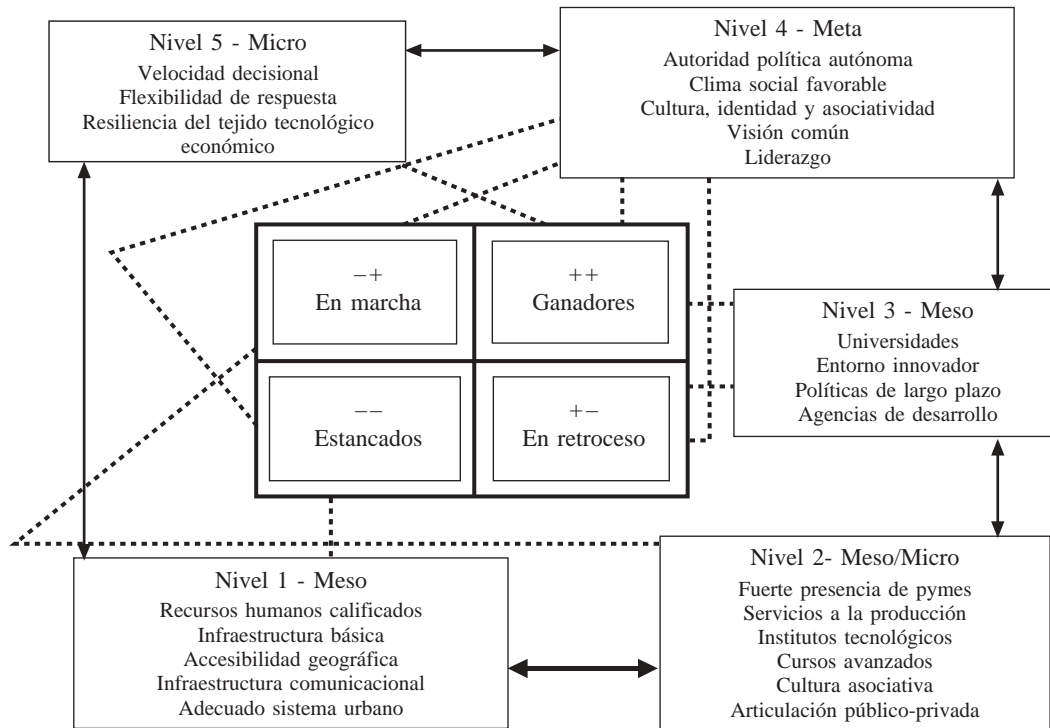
Nivel 5 - Micro
Velocidad decisional
Flexibilidad de respuesta
Resiliencia del tejido tecnológico económico

Nivel 4 - Meta
Autoridad política autónoma
Clima social favorable
Cultura, identidad y asociatividad
Visión común
Liderazgo

−+
En marcha

++
Ganadores

−−
Estancados

+−
En retroceso

Nivel 3 - Meso
Universidades
Entorno innovador
Políticas de largo plazo
Agencias de desarrollo

Nivel 1 - Meso
Recursos humanos calificados
Infraestructura básica
Accesibilidad geográfica
Infraestructura comunicacional
Adecuado sistema urbano

Nivel 2- Meso/Micro
Fuerte presencia de pymes
Servicios a la producción
Institutos tecnológicos
Cursos avanzados
Cultura asociativa
Articulación público-privada